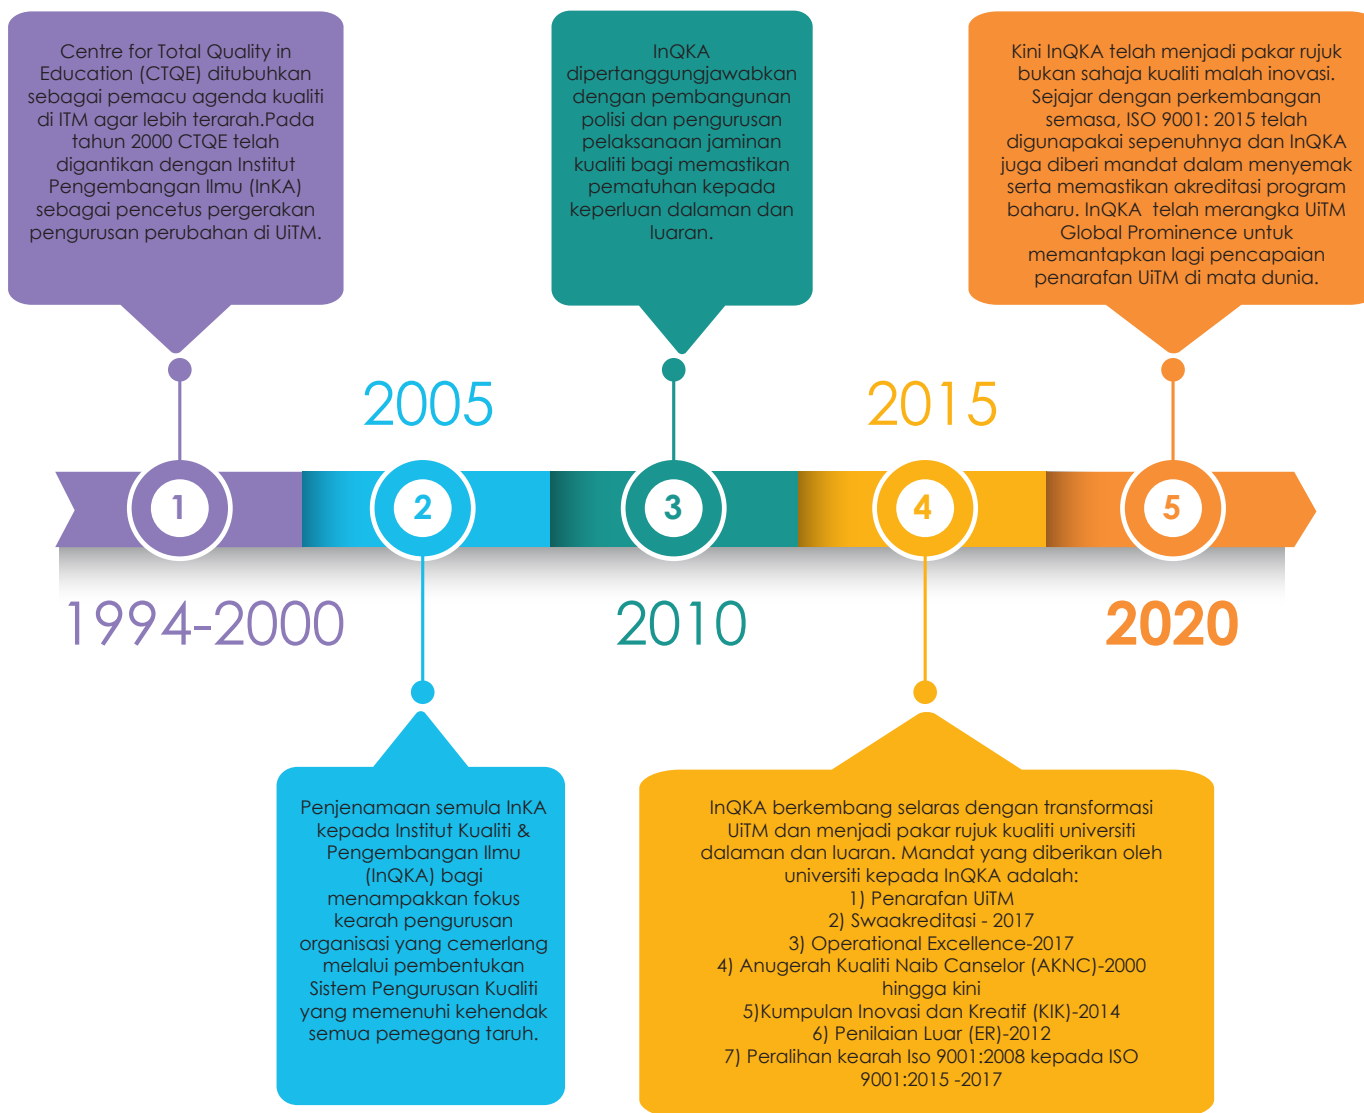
Centre for Total Quality in Education (CTQE) ditubuhkan sebagai pemacu agenda kualiti di ITM agar lebih terarah.Pada tahun 2000 CTQE telah digantikan dengan Institut Pengembangan Ilmu (InKA) sebagai pencetus pergerakan pengurusan perubahan di UiTM.

InQKA dipertanggungjawabkan dengan pembangunan polisi dan pengurusan pelaksanaan jaminan kualiti bagi memastikan pematuhan kepada keperluan dalaman dan luaran.

Kini InQKA telah menjadi pakar rujuk bukan sahaja kualiti malah inovasi. Sejajar dengan perkembangan semasa, ISO 9001: 2015 telah digunapakai sepenuhnya dan InQKA juga diberi mandat dalam menyemak serta memastikan akreditasi program baharu. InQKA telah merangka UiTM Global Prominence untuk memantapkan lagi pencapaian penarafan UiTM di mata dunia.

2005

2015

1

2

3

4

5

1994-2000

2010

2020

Penjenamaan semula InKA kepada Institut Kualiti & Pengembangan Ilmu (InQKA) bagi menampakkan fokus kearah pengurusan organisasi yang cemerlang melalui pembentukan Sistem Pengurusan Kualiti yang memenuhi kehendak semua pemegang taruh.

InQKA berkembang selaras dengan transformasi UiTM dan menjadi pakar rujuk kualiti universiti dalaman dan luaran. Mandat yang diberikan oleh universiti kepada InQKA adalah:
1) Penarafan UiTM
2) Swaakreditasi - 2017
3) Operational Excellence-2017
4) Anugerah Kualiti Naib Canselor (AKNC)-2000 hingga kini
5)Kumpulan Inovasi dan Kreatif (KIK)-2014
6) Penilaian Luar (ER)-2012
7) Peralihan kearah Iso 9001:2008 kepada ISO 9001:2015 -2017